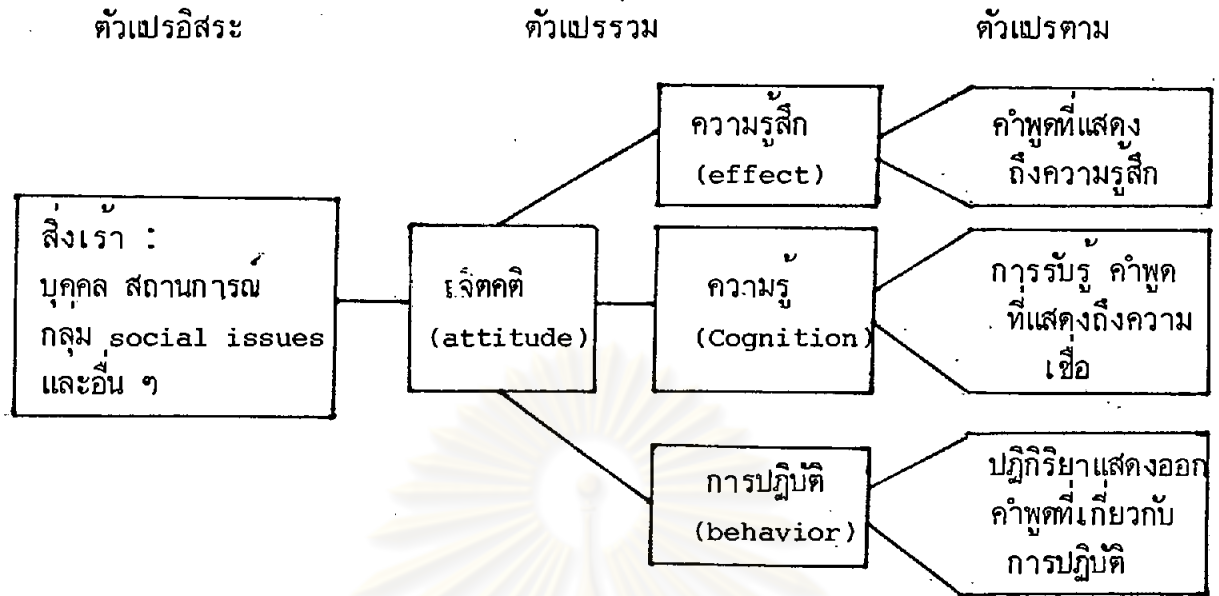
ตัวแปรอิสระ

ตัวแปรรวม

ตัวแปรตาม

สิ่งเร้า :
บุคคล สถานการณ์
กลุ่ม social issues
และอื่น ๆ

เจตคติ
(attitude)

ความรู้สึก
(effect)

ความรู้
(Cognition)

การปฏิบัติ
(behavior)

คำพูดที่แสดงถึงความรู้สึก

การรับรู้ คำพูดที่แสดงถึงความเชื่อ

ปฏิกิริยาแสดงออก คำพูดที่เกี่ยวกับการปฏิบัติ